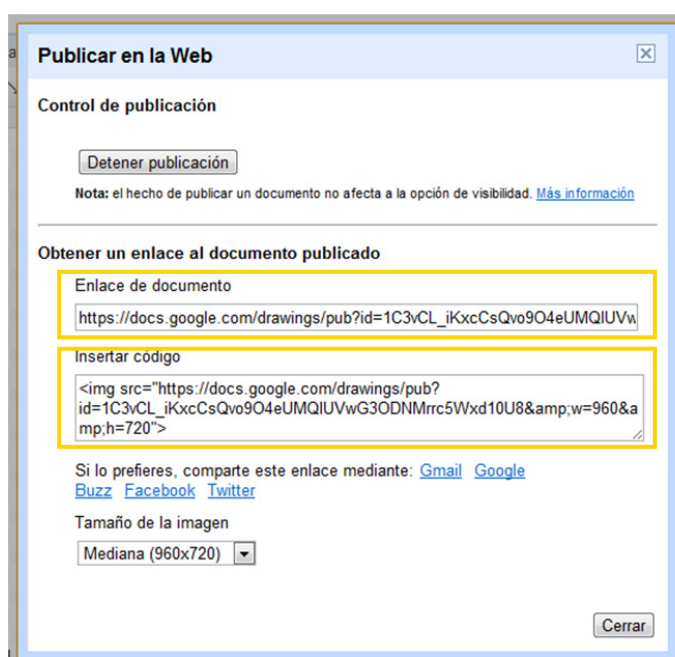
Publicar en la Web

Control de publicación

Detener publicación

Nota: el hecho de publicar un documento no afecta a la opción de visibilidad. Más información

Obtener un enlace al documento publicado

Enlace de documento

https://docs.google.com/drawings/pub?id=1C3vCL_iKxcCsQvo9O4eUMQIUVw

Insertar código

<img src="https://docs.google.com/drawings/pub?id=1C3vCL_iKxcCsQvo9O4eUMQIUVwG3ODNMrrc5Wxd10U8&amp;w=960&amp;h=720">

Si lo prefieres, comparte este enlace mediante: Gmail Google Buzz Facebook Twitter

Tamaño de la imagen

Mediana (960x720)

Cerrar